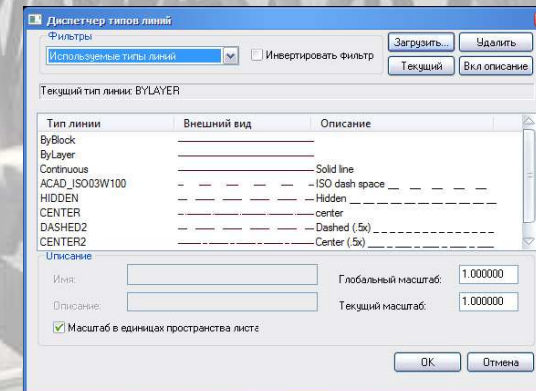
Диспетчер типов линий

Фильтры

Используемые типы линий

Инвертировать фильтр

Загрузить...

Удалить

Текущий

Вкл описание

Текущий тип линии: BYLAYER

| Тип линии | Внешний вид | Описание |
|---|---|---|
| ByBlock | | |
| ByLayer | | |
| Continuous | | Solid line |
| ACAD_ISO03W100 | | ISO dash space __ __ __ __ |
| HIDDEN | | Hidden __ __ __ __ __ __ __ __ |
| CENTER | | center |
| DASHED2 | | Dashed (.5x) __ __ __ __ __ __ __ |
| CENTER2 | | Center (.5x) ___ _ ___ _ ___ _ ___ |

Описание

Имя:

Описание:

Масштаб в единицах пространства листа

Глобальный масштаб:

1.000000

Текущий масштаб:

1.000000

OK

Отмена